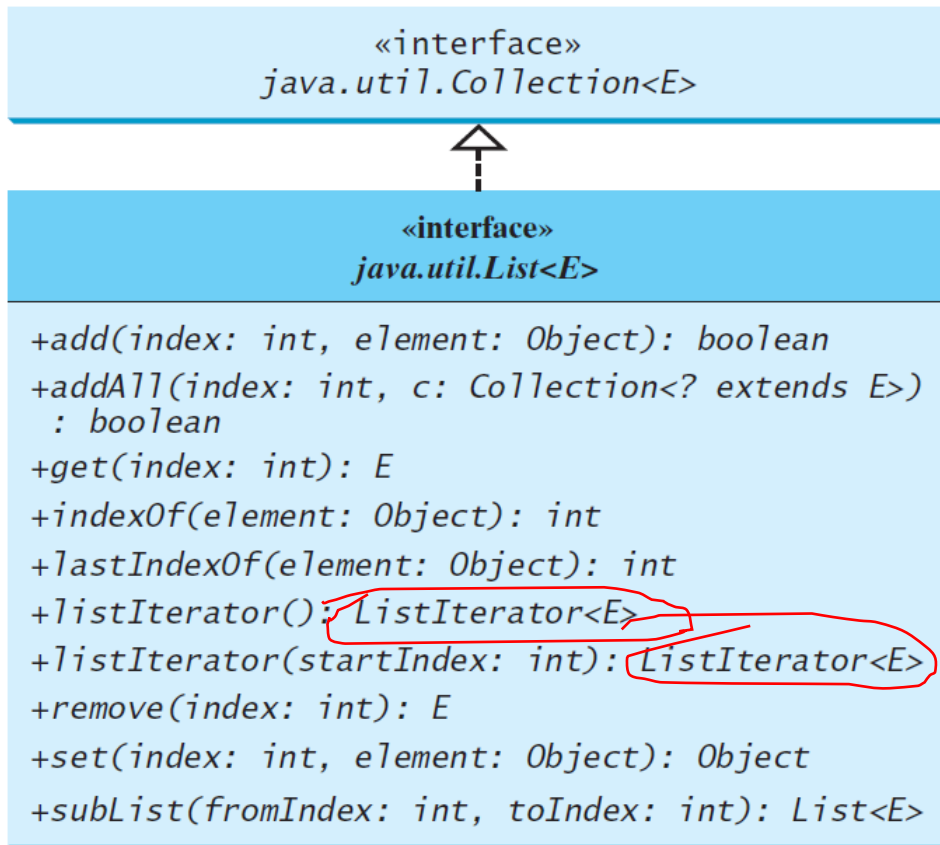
«interface»
java.util.Collection<E>

«interface»
java.util.List<E>

+add(index: int, element: Object): boolean
+addAll(index: int, c: Collection<? extends E>) : boolean
+get(index: int): E
+indexOf(element: Object): int
+lastIndexOf(element: Object): int
+listIterator(): ListIterator<E>
+listIterator(startIndex: int): ListIterator<E>
+remove(index: int): E
+set(index: int, element: Object): Object
+subList(fromIndex: int, toIndex: int): List<E>